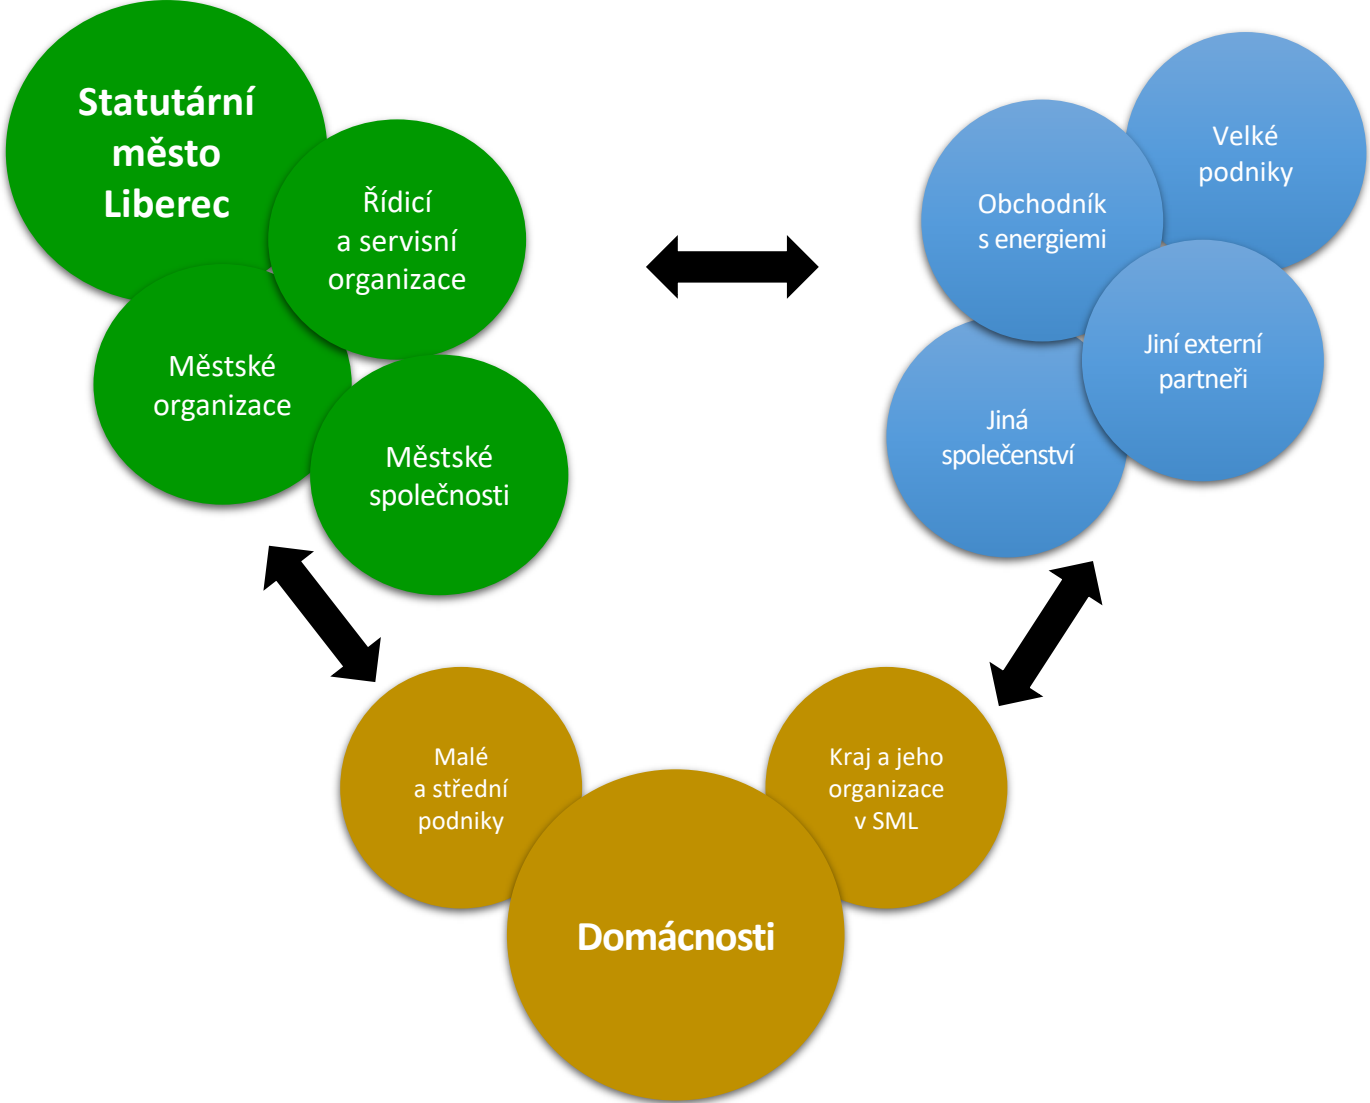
Statutární město Liberec

Řídicí a servisní organizace

Městské organizace

Městské společnosti

Velké podniky

Obchodník s energiemi

Jiní externí partneři

Jiná společenství

Malé a střední podniky

Kraj a jeho organizace v SML

Domácnosti